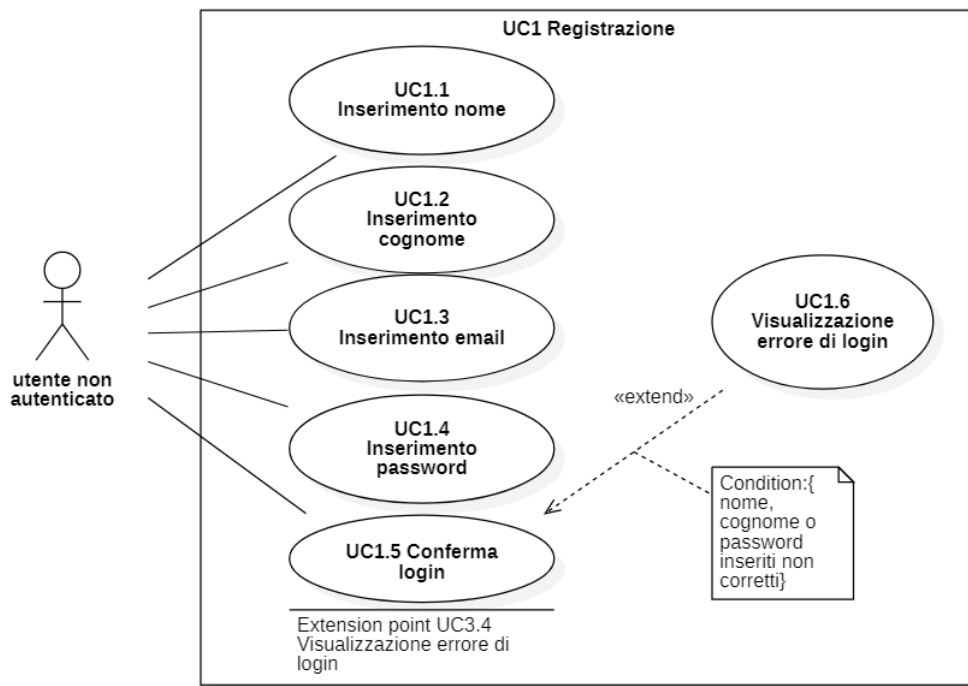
UC1 Registrazione

UC1.1
Inserimento nome

UC1.2
Inserimento cognome

UC1.3
Inserimento email

UC1.4
Inserimento password

UC1.5 Conferma login

UC1.6
Visualizzazione errore di login

utente non autenticato

«extend»

Condition:{ nome, cognome o password inseriti non corretti}

Extension point UC3.4
Visualizzazione errore di login